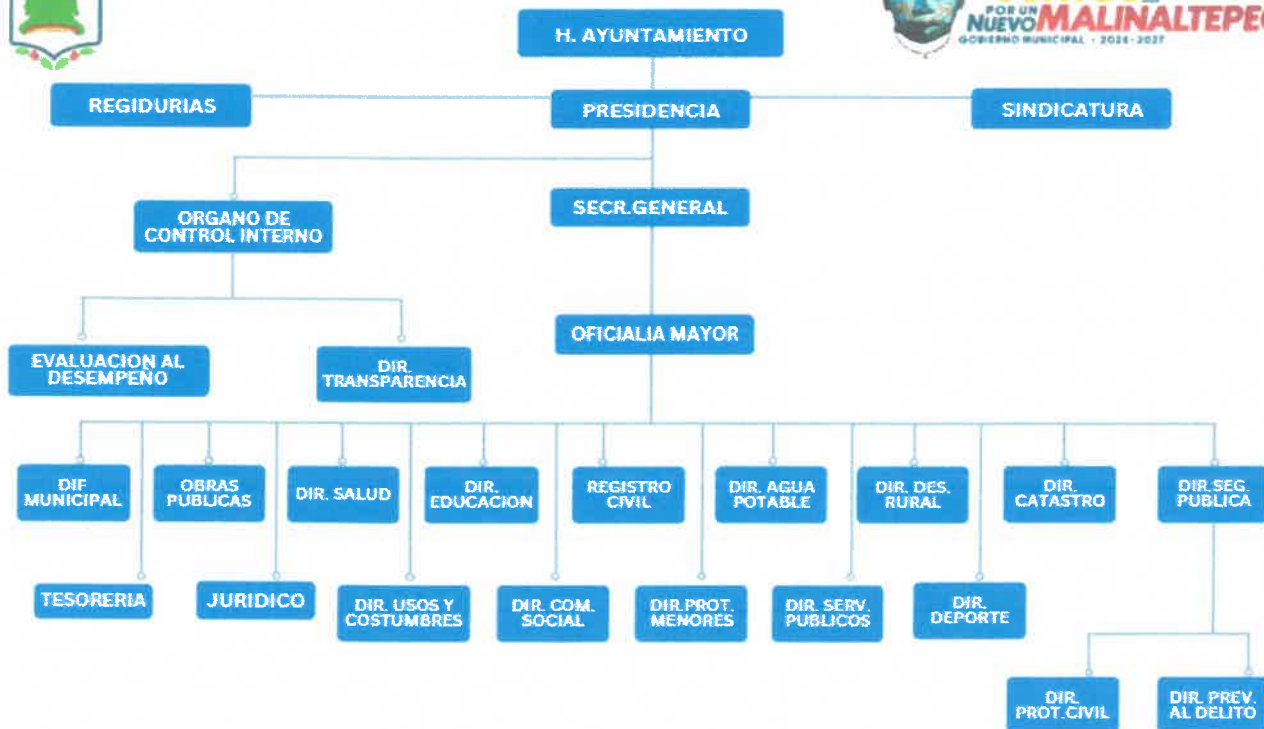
POR UN NUEVO MALINALTEPEC
GOBIERNO MUNICIPAL · 2024-2027

H. AYUNTAMIENTO

REGIDURIAS

PRESIDENCIA

SINDICATURA

ORGANO DE CONTROL INTERNO

SECR.GENERAL

EVALUACION AL DESEMPEÑO

DIR. TRANSPARENCIA

OFICIALIA MAYOR

DIF MUNICIPAL

OBRAS PUBLICAS

DIR. SALUD

DIR. EDUCACION

REGISTRO CIVIL

DIR. AGUA POTABLE

DIR. DES. RURAL

DIR. CATASTRO

DIR.SEG. PUBLICA

TESORERIA

JURIDICO

DIR. USOS Y COSTUMBRES

DIR. COM. SOCIAL

DIR.PROT. MENORES

DIR. SERV. PUBLICOS

DIR. DEPORTE

DIR. PROT.CIVIL

DIR. PREV. AL DELITO